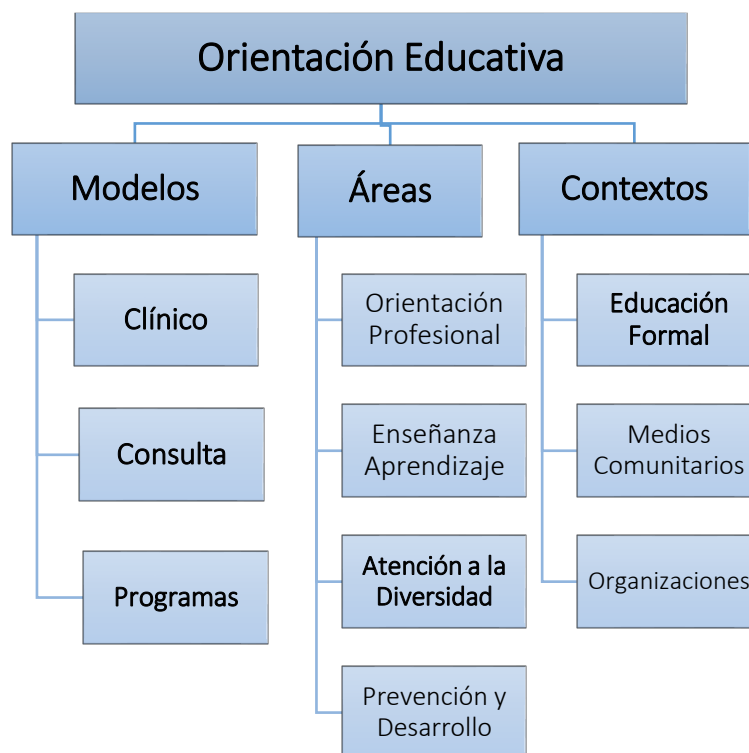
Orientación Educativa

Modelos

Clínico

Consulta

Programas

Áreas

Orientación Profesional

Enseñanza Aprendizaje

Atención a la Diversidad

Prevención y Desarrollo

Contextos

Educación Formal

Medios Comunitarios

Organizaciones